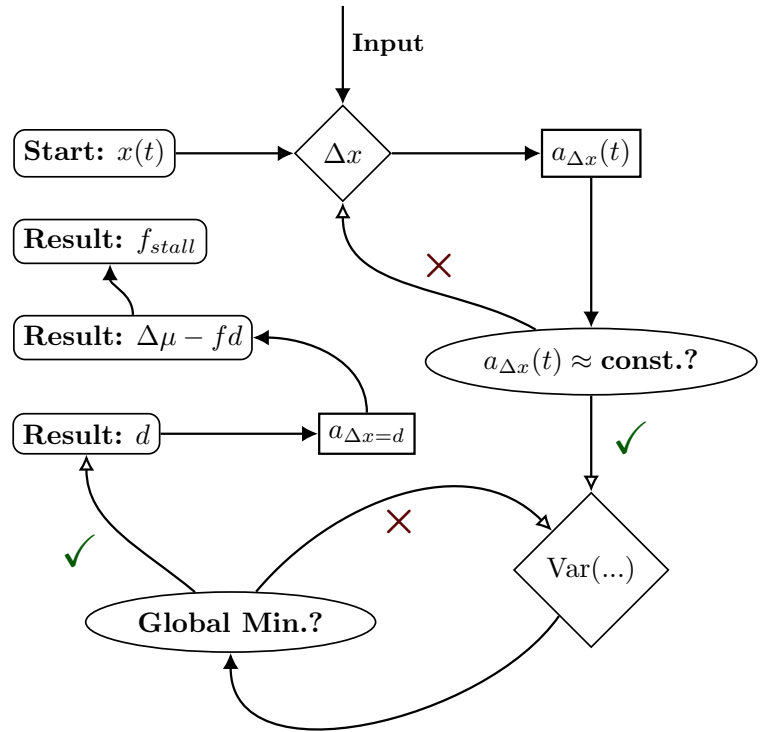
Input

Start: $x(t)$

$\Delta x$

$a_{\Delta x}(t)$

Result: $f_{stall}$

$\times$

Result: $\Delta\mu - fd$

$a_{\Delta x}(t) \approx$ const.?

Result: $d$

$a_{\Delta x=d}$

$\checkmark$

$\times$

$\checkmark$

Var(...)

Global Min.?